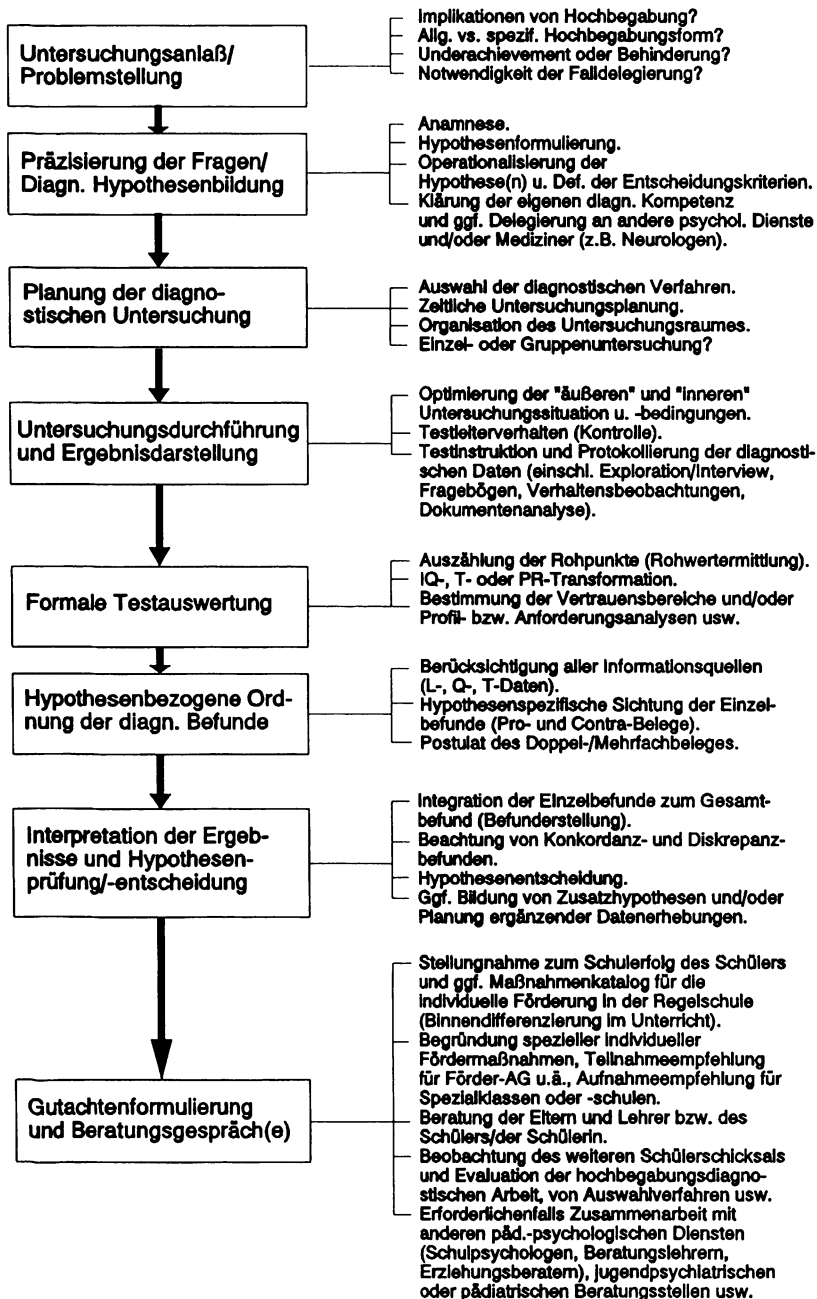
Untersuchungsanlaß/ Problemstellung

Implikationen von Hochbegabung?
Allg. vs. spezif. Hochbegabungsform?
Underachievement oder Behinderung?
Notwendigkeit der Falldelegierung?

Präzisierung der Fragen/ Diagn. Hypothesenbildung

Anamnese.
Hypothesenformulierung.
Operationalisierung der Hypothese(n) u. Def. der Entscheidungskriterien.
Klärung der eigenen diagn. Kompetenz und ggf. Delegierung an andere psychol. Dienste und/oder Mediziner (z.B. Neurologen).

Planung der diagnostischen Untersuchung

Auswahl der diagnostischen Verfahren.
Zeitliche Untersuchungsplanung.
Organisation des Untersuchungsraumes.
Einzel- oder Gruppenuntersuchung?

Untersuchungsdurchführung und Ergebnisdarstellung

Optimierung der "äußeren" und "inneren" Untersuchungssituation u. -bedingungen.
Testleiterverhalten (Kontrolle).
Testinstruktion und Protokollierung der diagnostischen Daten (einschl. Exploration/Interview, Fragebögen, Verhaltensbeobachtungen, Dokumentenanalyse).

Formale Testauswertung

Auszählung der Rohpunkte (Rohwertermittlung).
IQ-, T- oder PR-Transformation.
Bestimmung der Vertrauensbereiche und/oder Profil- bzw. Anforderungsanalysen usw.

Hypothesenbezogene Ordnung der diagn. Befunde

Berücksichtigung aller Informationsquellen (L-, Q-, T-Daten).
Hypothesenspezifische Sichtung der Einzelbefunde (Pro- und Contra-Belege).
Postulat des Doppel-/Mehrfachbeleges.

Interpretation der Ergebnisse und Hypothesenprüfung/-entscheidung

Integration der Einzelbefunde zum Gesamtbefund (Befunderstellung).
Beachtung von Konkordanz- und Diskrepanzbefunden.
Hypothesenentscheidung.
Ggf. Bildung von Zusatzhypothesen und/oder Planung ergänzender Datenerhebungen.

Gutachtenformulierung und Beratungsgespräch(e)

Stellungnahme zum Schulerfolg des Schülers und ggf. Maßnahmenkatalog für die individuelle Förderung in der Regelschule (Binnendifferenzierung im Unterricht).
Begründung spezieller individueller Fördermaßnahmen, Teilnahmeempfehlung für Förder-AG u.ä., Aufnahmeempfehlung für Spezialklassen oder -schulen.
Beratung der Eltern und Lehrer bzw. des Schülers/der Schülerin.
Beobachtung des weiteren Schülerschicksals und Evaluation der hochbegabungsdiagnostischen Arbeit, von Auswahlverfahren usw.
Erforderlichenfalls Zusammenarbeit mit anderen päd.-psychologischen Diensten (Schulpsychologen, Beratungslehrern, Erziehungsberatern), jugendpsychiatrischen oder pädiatrischen Beratungsstellen usw.